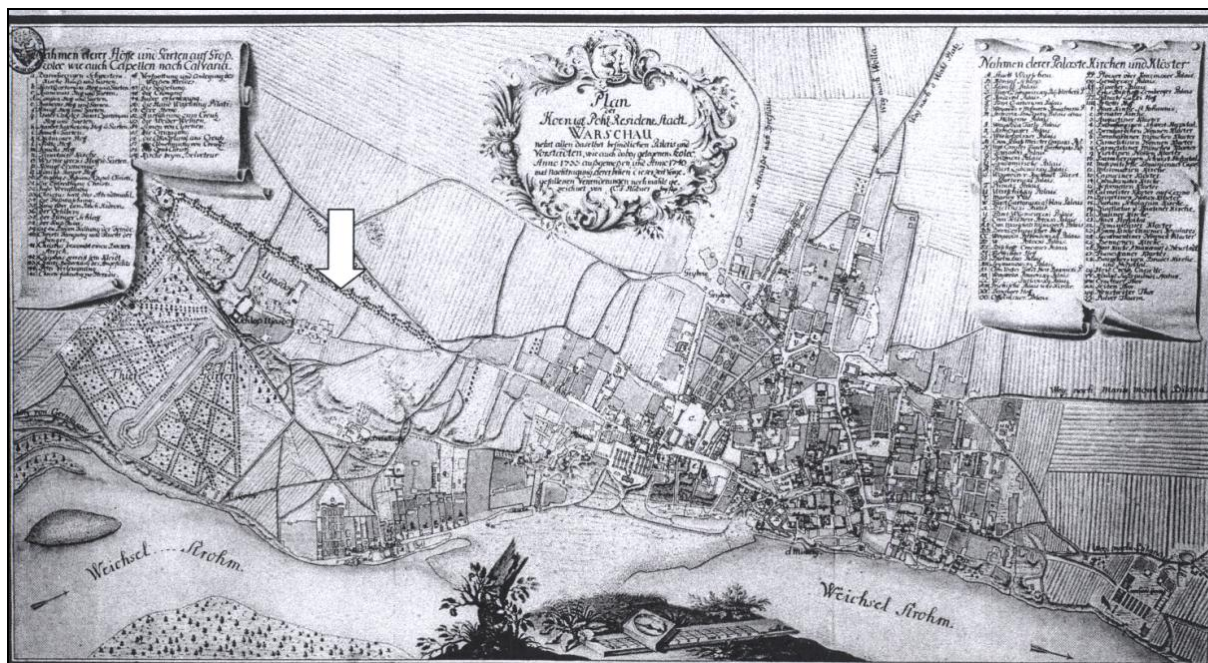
Nahmen derer Höfe und Garten auf Prag, wie auch Capellen nach Calvarii.

Plan der Koenigl. Pohl. Residenz Stadt WARSCHAU nebst allen daselbst befindlichen Palaten und Vorstädten, wie auch dabey gelegenen Kolonie Anno 1762 aufgenommen und Anno 1740 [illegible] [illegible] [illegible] gezeichnet von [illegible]

Nahmen derer Palaste Kirchen und Klöster

Weichsel Strohm.

Weichsel Strohm.